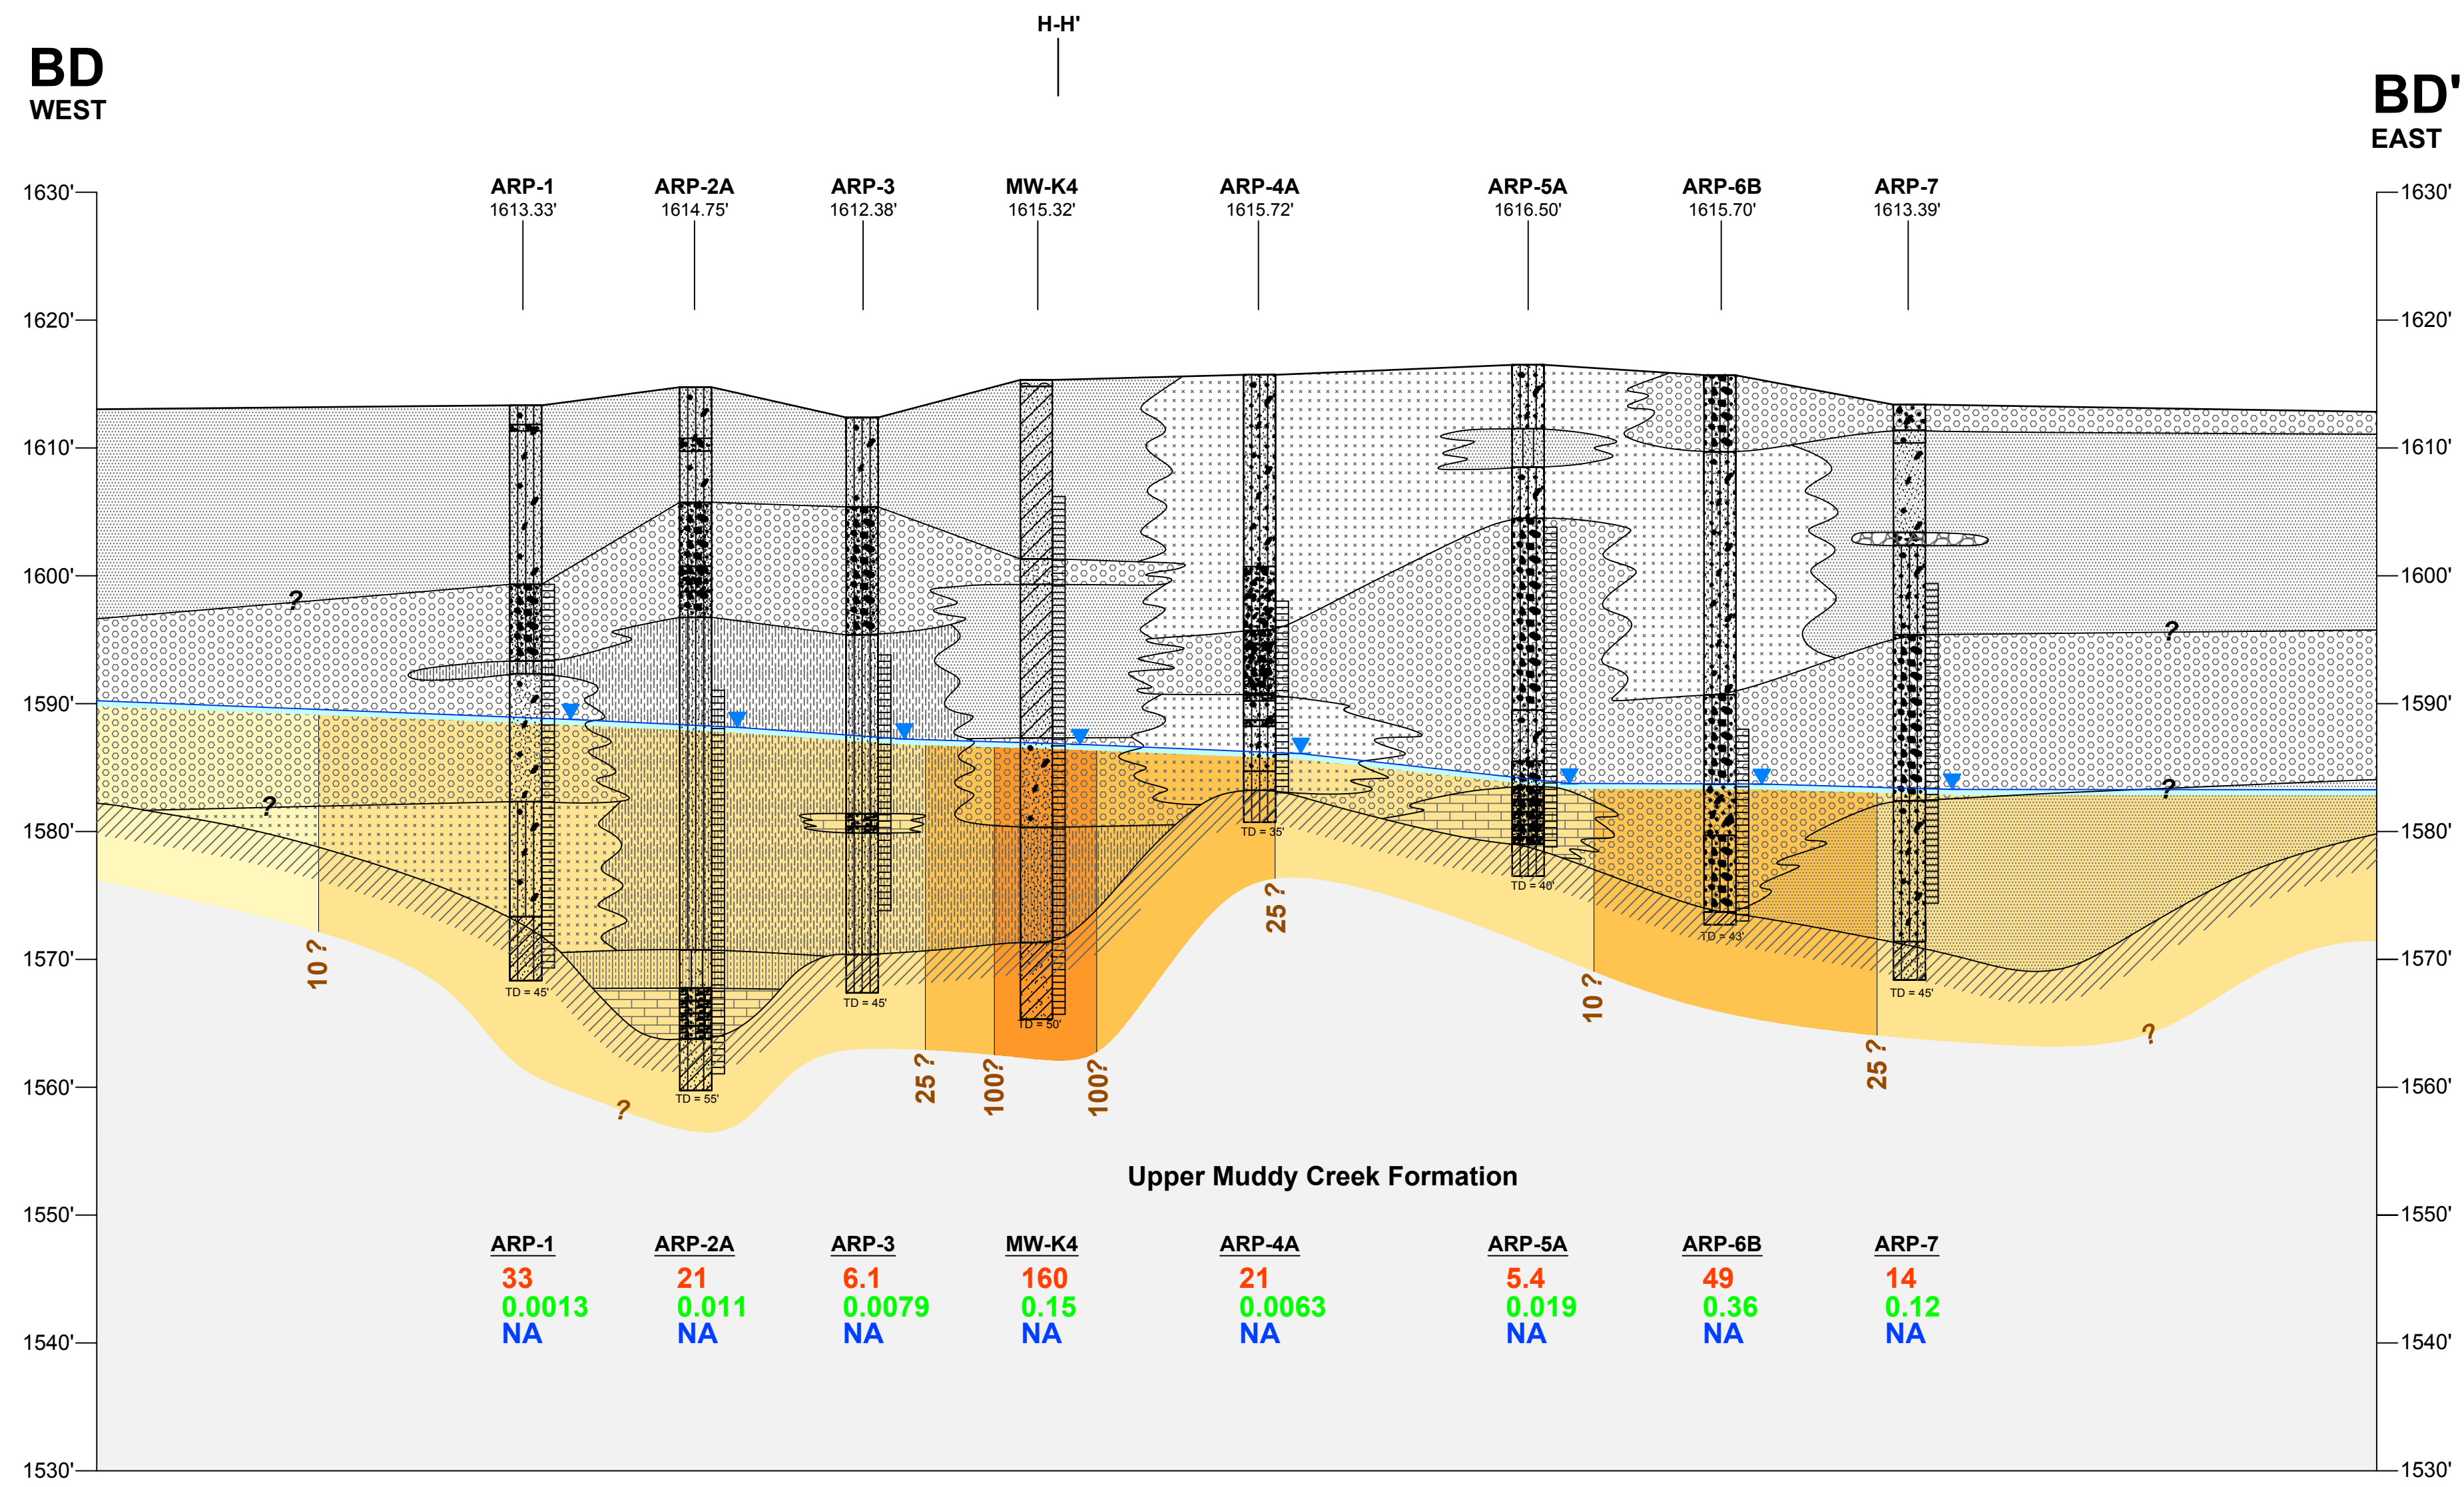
H-H'

BD
WEST

BD'
EAST

1630'
1620'
1610'
1600'
1590'
1580'
1570'
1560'
1550'
1540'
1530'

ARP-1
1613.33'

ARP-2A
1614.75'

ARP-3
1612.38'

MW-K4
1615.32'

ARP-4A
1615.72'

ARP-5A
1616.50'

ARP-6B
1615.70'

ARP-7
1613.39'

1630'
1620'
1610'
1600'
1590'
1580'
1570'
1560'
1550'
1540'
1530'

?
?
?
?
?
?

TD = 45'
TD = 55'
TD = 45'
TD = 50'
TD = 35'
TD = 40'
TD = 43'
TD = 45'

10 ?
25 ?
100?
100?
25 ?
10 ?
25 ?

Upper Muddy Creek Formation

| ARP-1 | ARP-2A | ARP-3 | MW-K4 | ARP-4A | ARP-5A | ARP-6B | ARP-7 |
|---|---|---|---|---|---|---|---|
| 33 | 21 | 6.1 | 160 | 21 | 5.4 | 49 | 14 |
| 0.0013 | 0.011 | 0.0079 | 0.15 | 0.0063 | 0.019 | 0.36 | 0.12 |
| NA | NA | NA | NA | NA | NA | NA | NA |